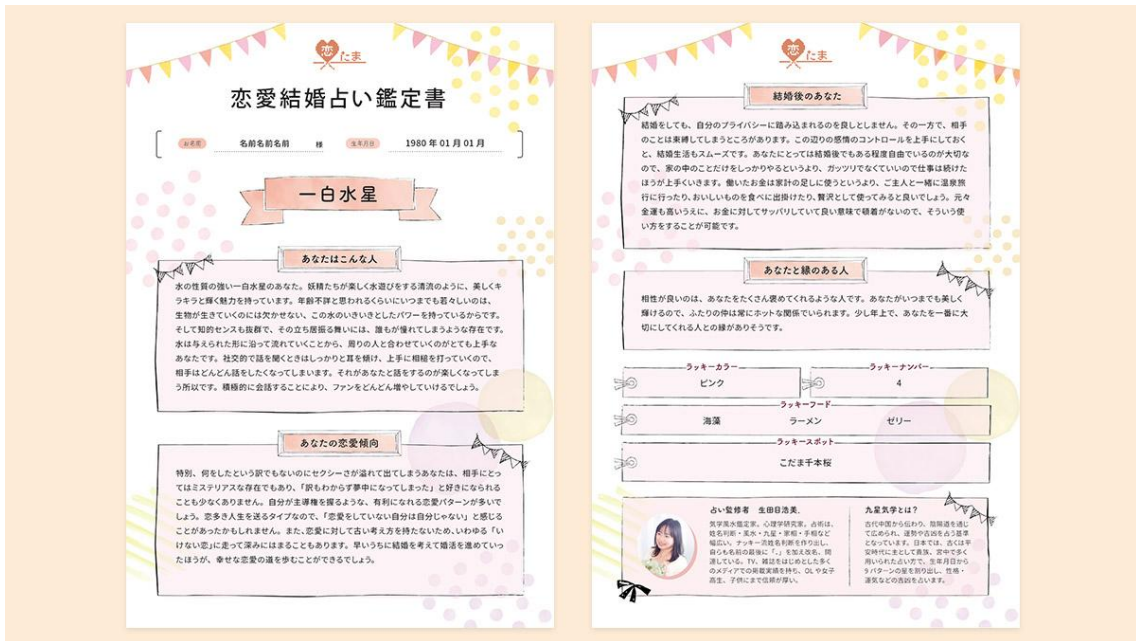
恋たま

恋愛結婚占い鑑定書

お名前 名前名前名前 様 生年月日 1980年01月01日

一白水星

あなたはこんな人

水の性質の強い一白水星のあなた。妖精たちが楽しく水遊びをする清流のように、美しくキラキラと輝く魅力を持っています。年齢不詳と思われるくらいにいつまでも若々しいのは、生物が生きていくのには欠かせない、この水のいきいきとしたパワーを持っているからです。そして知的センスも抜群で、その立ち居振る舞いには、誰もが憧れてしまうような存在です。水は与えられた形に沿って流れていくことから、周りの人と合わせていくのがとても上手なあなたです。社交的で話を聞くときはしっかりと耳を傾け、上手に相槌を打っていくので、相手はどんどん話をしたくなってしまいます。それがあなたと話をするのが楽しくなってしまう所以です。積極的に会話することにより、ファンをどんどん増やしていけるでしょう。

あなたの恋愛傾向

特別、何をしたという訳でもないのにセクシーさが溢れて出てしまうあなたは、相手にとってはミステリアスな存在でもあり、「訳もわからず夢中になってしまった」と好きになられることも少なくありません。自分が主導権を握るような、有利になれる恋愛パターンが多いでしょう。恋多き人生を送るタイプなので、「恋愛をしていない自分は自分じゃない」と感じることがあったかもしれません。また、恋愛に対して古い考え方を持たないため、いわゆる「いけない恋」に走って深みにはまることもあります。早いうちに結婚を考えて婚活を進めていったほうが、幸せな恋愛の道を歩むことができるでしょう。

恋たま

結婚後のあなた

結婚をしても、自分のプライバシーに踏み込まれるのを良しとしません。その一方で、相手のことは束縛してしまうところがあります。この辺りの感情のコントロールを上手にしておくと、結婚生活もスムーズです。あなたにとっては結婚後でもある程度自由でいるのが大切なので、家の中のことだけをしっかりやるというより、ガッツリでなくていいので仕事は続けたほうが上手くいきます。働いたお金は家計の足しに使うというより、ご主人と一緒に温泉旅行に行ったり、おいしいものを食べに出掛けたり、贅沢として使ってみると良いでしょう。元々金運も高いうえに、お金に対してサッパリしていて良い意味で執着がないので、そういう使い方をすることが可能です。

あなたと縁のある人

相性が良いのは、あなたをたくさん褒めてくれるような人です。あなたがいつまでも美しく輝けるので、ふたりの仲は常にホットな関係でいられます。少し年上で、あなたを一番に大切にしてくれる人との縁がありそうです。

ラッキーカラー
ピンク

ラッキーナンバー
4

ラッキーフード
海藻 ラーメン ゼリー

ラッキースポット
こだま千本桜

占い監修者 生田目浩美
気学風水鑑定家、心理学研究家、占術は、姓名判断・風水・九星・家相・手相など幅広い。ナッキー流姓名判断を作り出し、自らも名前の最後に「.」を加え改名、開運している。TV、雑誌をはじめとした多くのメディアでの鑑定実績を持ち、OLや女子高生、子供にまで信頼が厚い。

九星気学とは？
古代中国から伝わり、陰陽道を通じて広められ、運勢や吉凶を占う基準となっています。日本では、古くは平安時代に主として貴族、宮中で多く用いられた占いで、生年月日から9パターンの星を割り出し、性格・運気などの吉凶を占います。